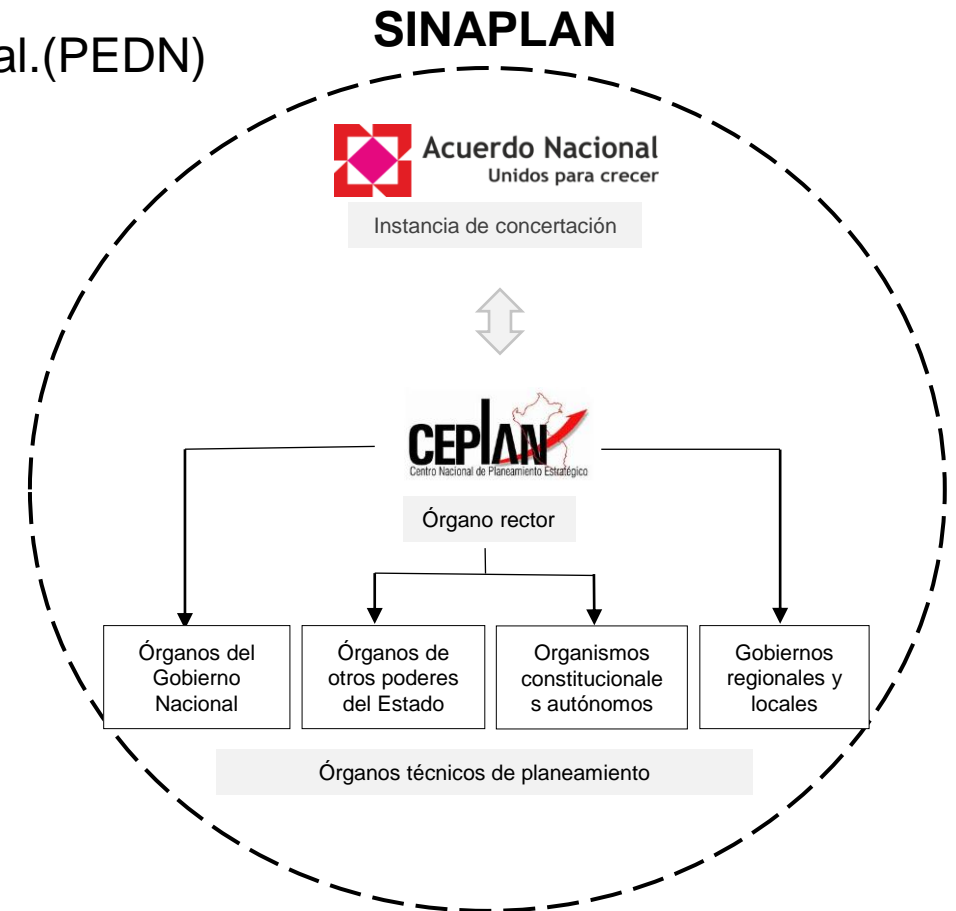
al.(PEDN)

SINAPLAN

Acuerdo Nacional
Unidos para crecer

Instancia de concertación

CEPLAN
Centro Nacional de Planeamiento Estratégico

Órgano rector

Órganos del Gobierno Nacional

Órganos de otros poderes del Estado

Organismos constitucionales autónomos

Gobiernos regionales y locales

Órganos técnicos de planeamiento